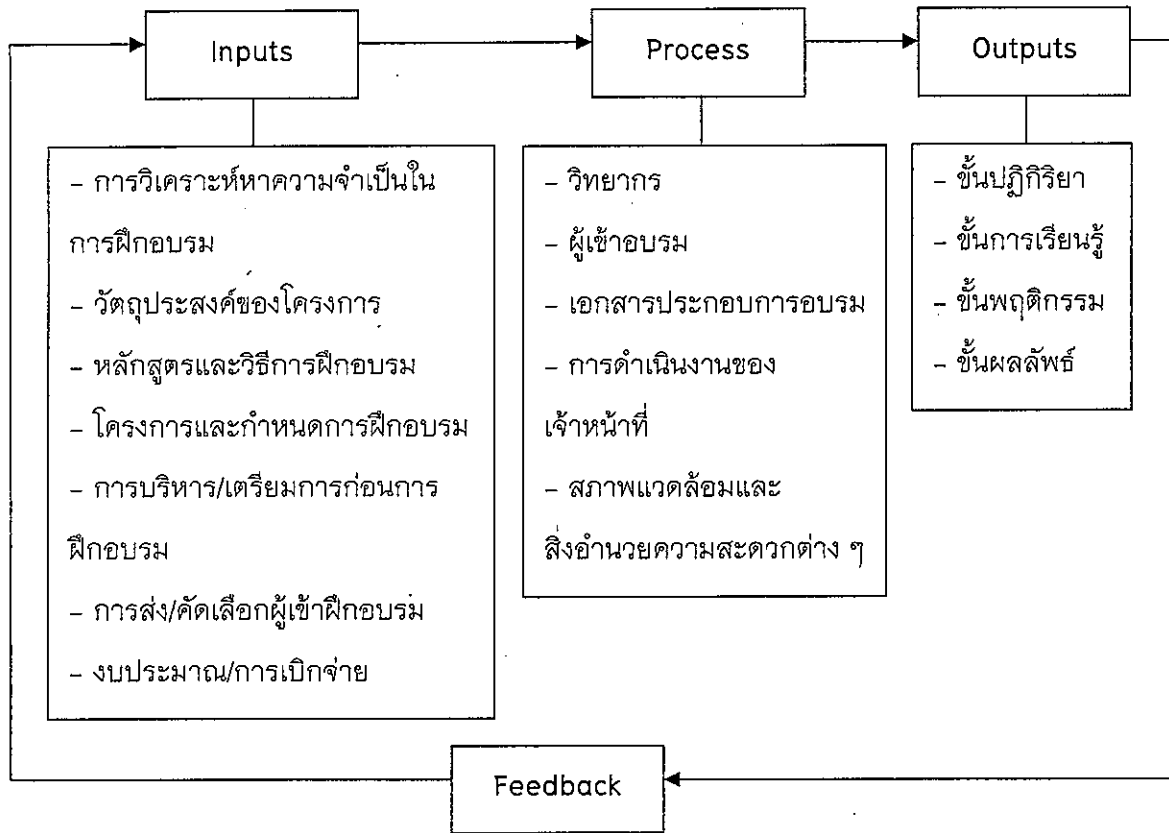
Inputs

Process

Outputs

- การวิเคราะห์หาความจำเป็นในการฝึกอบรม
- วัตถุประสงค์ของโครงการ
- หลักสูตรและวิธีการฝึกอบรม
- โครงการและกำหนดการฝึกอบรม
- การบริหาร/เตรียมการก่อนการฝึกอบรม
- การส่ง/คัดเลือกผู้เข้าฝึกอบรม
- งบประมาณ/การเบิกจ่าย

- วิทยากร
- ผู้เข้าอบรม
- เอกสารประกอบการอบรม
- การดำเนินงานของเจ้าหน้าที่
- สภาพแวดล้อมและสิ่งอำนวยความสะดวกต่าง ๆ

- ขั้นปฏิกิริยา
- ขั้นการเรียนรู้
- ขั้นพฤติกรรม
- ขั้นผลลัพธ์

Feedback